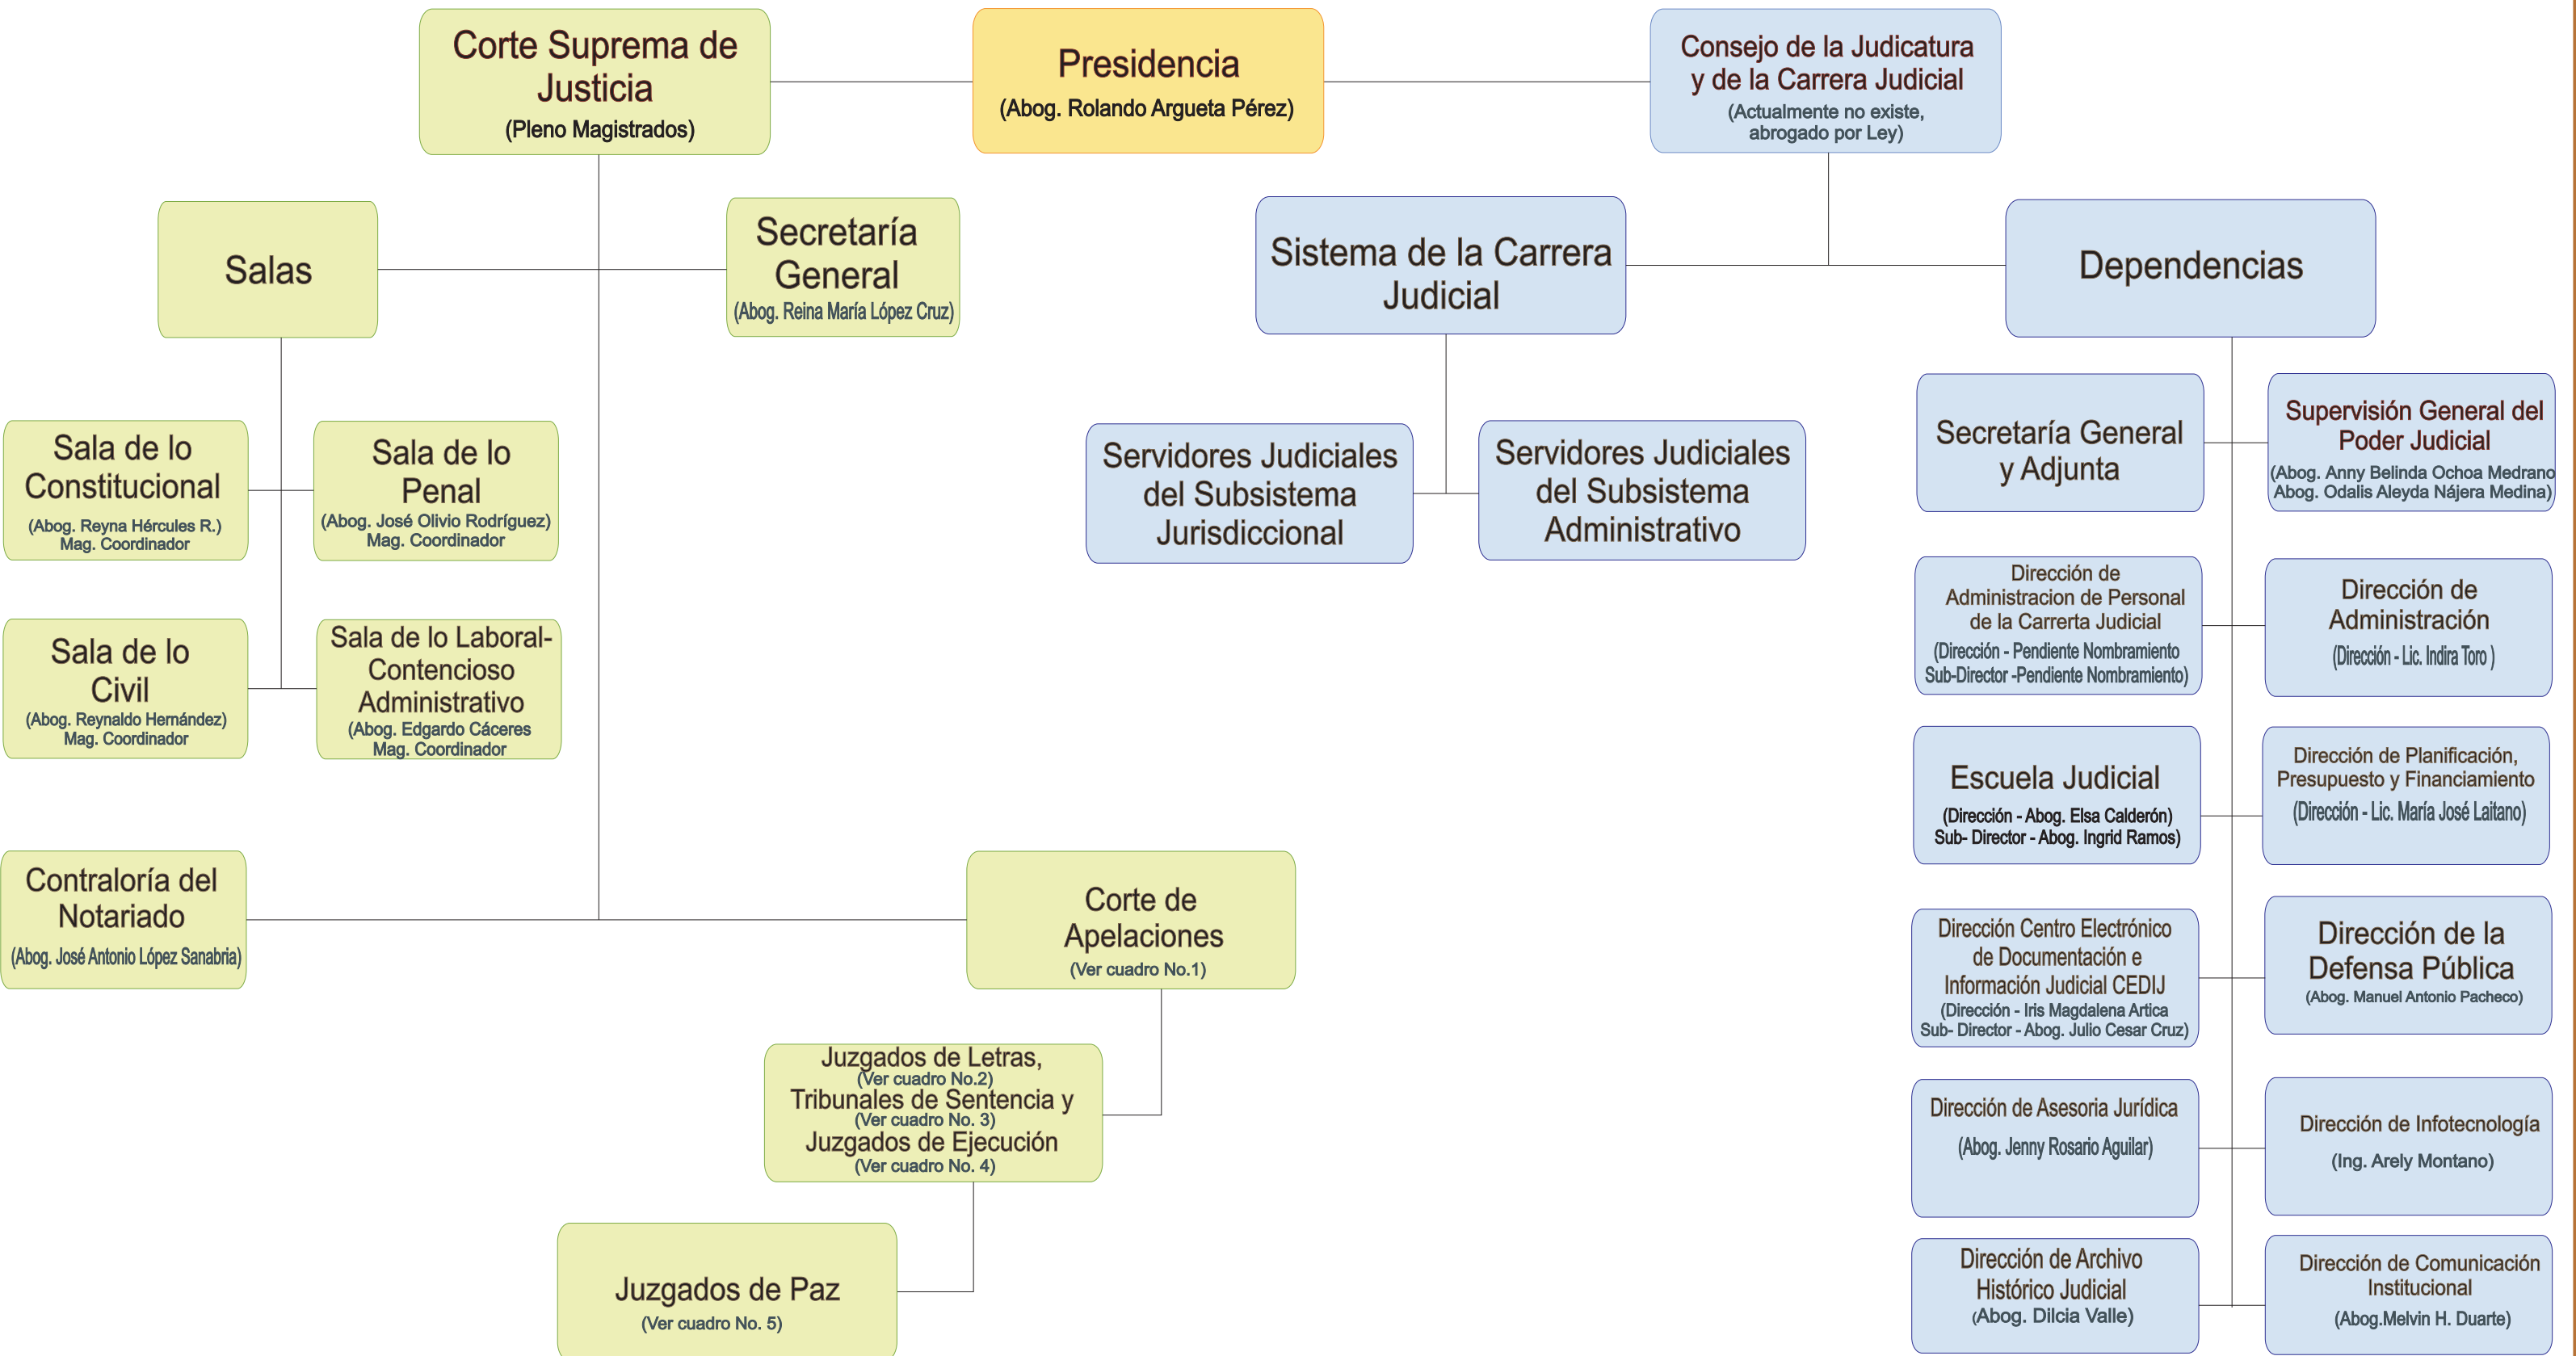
Corte Suprema de Justicia
(Pleno Magistrados)

Presidencia
(Abog. Rolando Argueta Pérez)

Consejo de la Judicatura y de la Carrera Judicial
(Actualmente no existe, abrogado por Ley)

Salas

Secretaría General
(Abog. Reina María López Cruz)

Sistema de la Carrera Judicial

Dependencias

Sala de lo Constitucional
(Abog. Reyna Hércules R.)
Mag. Coordinador

Sala de lo Penal
(Abog. José Olivio Rodríguez)
Mag. Coordinador

Sala de lo Civil
(Abog. Reynaldo Hernández)
Mag. Coordinador

Sala de lo Laboral-Contencioso Administrativo
(Abog. Edgardo Cáceres
Mag. Coordinador

Servidores Judiciales del Subsistema Jurisdiccional

Servidores Judiciales del Subsistema Administrativo

Secretaría General y Adjunta

Supervisión General del Poder Judicial
(Abog. Anny Belinda Ochoa Medrano
Abog. Odalis Aleyda Nájera Medina)

Dirección de Administracion de Personal de la Carrerta Judicial
(Dirección - Pendiente Nombramiento
Sub-Director -Pendiente Nombramiento)

Dirección de Administración
(Dirección - Lic. Indira Toro )

Escuela Judicial
(Dirección - Abog. Elsa Calderón)
Sub- Director - Abog. Ingrid Ramos)

Dirección de Planificación, Presupuesto y Financiamiento
(Dirección - Lic. María José Laitano)

Contraloría del Notariado
(Abog. José Antonio López Sanabria)

Corte de Apelaciones
(Ver cuadro No.1)

Dirección Centro Electrónico de Documentación e Información Judicial CEDIJ
(Dirección - Iris Magdalena Artica
Sub- Director - Abog. Julio Cesar Cruz)

Dirección de la Defensa Pública
(Abog. Manuel Antonio Pacheco)

Juzgados de Letras,
(Ver cuadro No.2)
Tribunales de Sentencia y
(Ver cuadro No. 3)
Juzgados de Ejecución
(Ver cuadro No. 4)

Dirección de Asesoria Jurídica
(Abog. Jenny Rosario Aguilar)

Dirección de Infotecnología
(Ing. Arely Montano)

Juzgados de Paz
(Ver cuadro No. 5)

Dirección de Archivo Histórico Judicial
(Abog. Dilcia Valle)

Dirección de Comunicación Institucional
(Abog.Melvin H. Duarte)